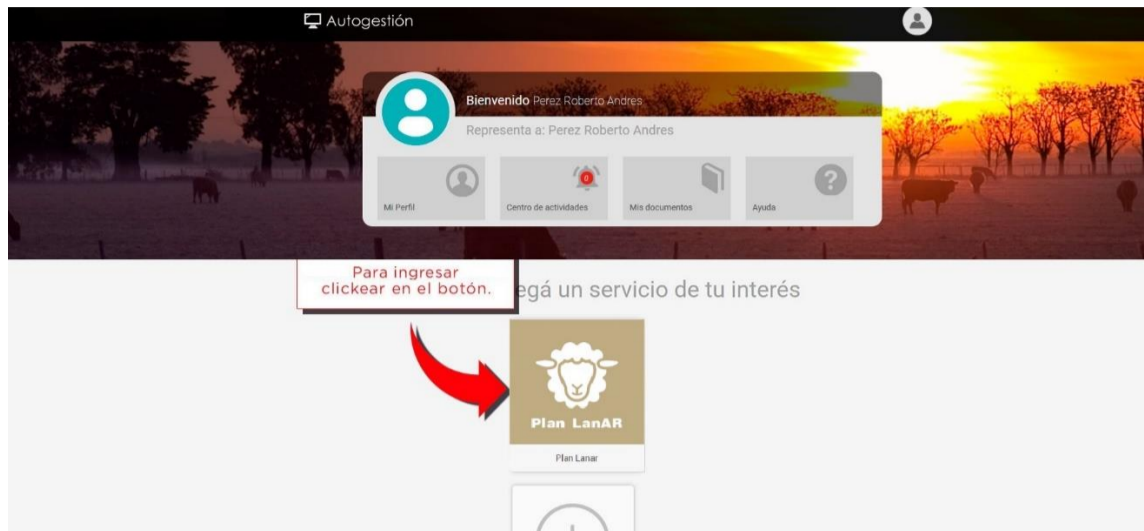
Autogestión

Bienvenido Perez Roberto Andres

Representa a: Perez Roberto Andres

Mi Perfil

0

Centro de actividades

Mis documentos

Ayuda

Para ingresar clickear en el botón.

egá un servicio de tu interés

Plan LanAR

Plan Lanar